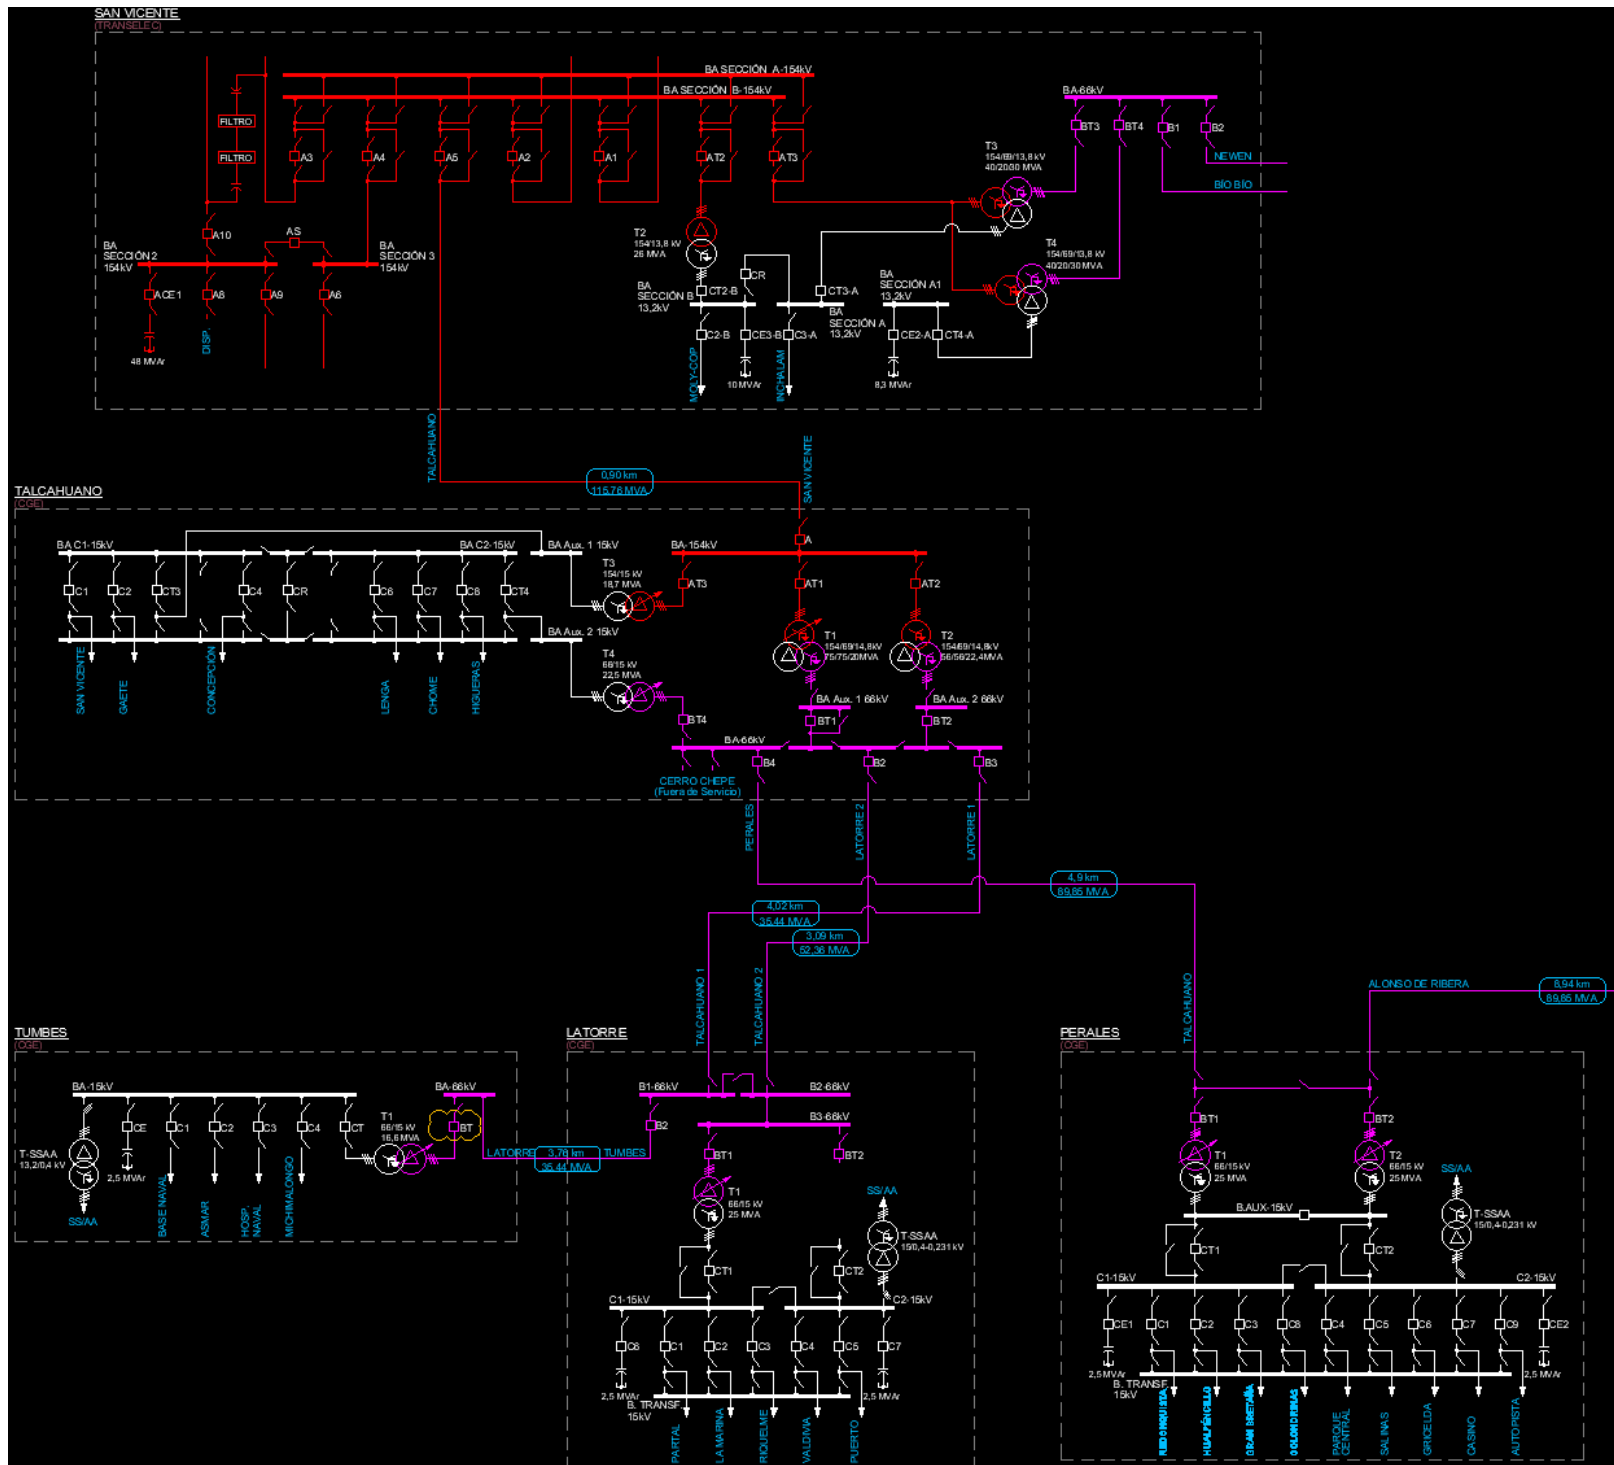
SAN VICENTE
(TRANSELEC)

BA SECCIÓN A-154kV
BA SECCIÓN B-154kV
FILTRO
FILTRO
A3
A4
A5
A2
A1
AT2
AT3
A10
AS
BA SECCIÓN 2 154kV
BA SECCIÓN 3 154kV
ACE1
A8
A9
A6
48 MVAr
DISP.
T2 154/13,8 kV 25 MVA
CR
BA SECCIÓN B 13,2kV
CT2-B
C2-B
CE3-B
C3-A
CT3-A
BA SECCIÓN A 13,2kV
10 MVAr
MOLY-COP
INCHALAM
BA SECCIÓN A1 13,2kV
CE2-A
CT4-A
8,3 MVAr
T3 154/69/13,8 kV 40/20/20 MVA
T4 154/69/13,8 kV 40/20/30 MVA
BA-66kV
BT3
BT4
B1
B2
NEWEN
BIO BIO

TALCAHUANO
0,90 km
115,78 MVA
SAN VICENTE

TALCAHUANO
(CGE)
BA C1-15kV
BA C2-15kV
BA Aux. 1 15kV
BA Aux. 2 15kV
C1
C2
CT3
C4
CR
C6
C7
C8
CT4
SAN VICENTE
GAETE
CONCEPCIÓN
LENGA
CHOME
HIGUERAS
T3 154/15 kV 18,7 MVA
T4 66/15 kV 22,5 MVA
BA-154kV
A
AT3
AT1
AT2
T1 154/69/14,8kV 75/75/20MVA
T2 154/69/14,8kV 56/56/22,4MVA
BA Aux. 1 66kV
BA Aux. 2 66kV
BT4
BT1
BT2
BA-66kV
B4
B2
B3
CERRO CHEPE (Fuera de Servicio)
PERALES
LATORRE 2
LATORRE 1
4,9 km
89,86 MVA
4,02 km
35,44 MVA
3,09 km
52,36 MVA
TALCAHUANO 1
TALCAHUANO 2
TALCAHUANO
ALONSO DE RIBERA
8,94 km
69,86 MVA

TUMBES
(CGE)
BA-15kV
BA-66kV
T-SSAA 13,2/0,4 kV
SS/AA
CE
2,5 MVAr
C1
C2
C3
C4
CT
BASE NAVAL
ASMAR
HOSP. NAVAL
MICHIMALONGO
T1 66/15 kV 16,6 MVA
BT
LATORRE
3,76 km
35,44 MVA
TUMBES

LATORRE
(CGE)
B1-66kV
B2-66kV
B3-66kV
B2
BT1
BT2
T1 66/15 kV 25 MVA
SS/AA
T-SSAA 15/0,4-0,231 kV
CT1
CT2
C1-15kV
C2-15kV
C8
C1
C2
C3
C4
C5
C7
2,5 MVAr
B. TRANSF. 15kV
2,5 MVAr
PARTAL
LA MARINA
RIQUELME
VALDIVIA
PUERTO

PERALES
(CGE)
BT1
BT2
T1 66/15 kV 25 MVA
T2 66/15 kV 25 MVA
SS/AA
T-SSAA 15/0,4-0,231 kV
B.AUX-15kV
CT1
CT2
C1-15kV
C2-15kV
CE1
C1
C2
C3
C8
C4
C5
C6
C7
C9
CE2
2,5 MVAr
B. TRANSF. 15kV
2,5 MVAr
RED CONQUISTA
HUALPÉNCILLO
GRAN BRETAÑA
COLON DENIAS
PARQUE CENTRAL
SALINAS
GRICELDA
CASINO
AUTOPISTA